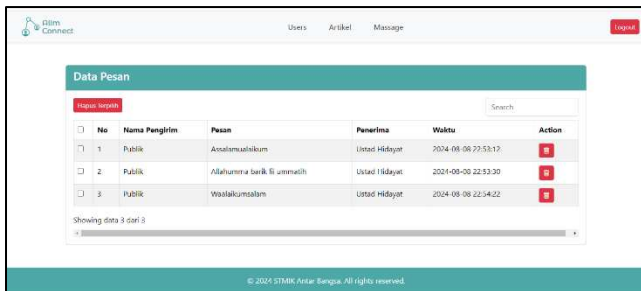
Alim Connect

Users Artikel Massage

Logout

Data Pesan

Hapus terpilih

Search

| | No | Nama Pengirim | Pesan | Penerima | Waktu | Action |
|---|---|---|---|---|---|---|
| ☐ | 1 | Publik | Assalamualaikum | Ustad Hidayat | 2024-08-08 22:53:12 | |
| ☐ | 2 | Publik | Allahumma barik fi ummatih | Ustad Hidayat | 2024-08-08 22:53:30 | |
| ☐ | 3 | Publik | Waalaikumsalam | Ustad Hidayat | 2024-08-08 22:54:22 | |

Showing data 3 dari 3

© 2024 STMIK Antar Bangsa. All rights reserved.